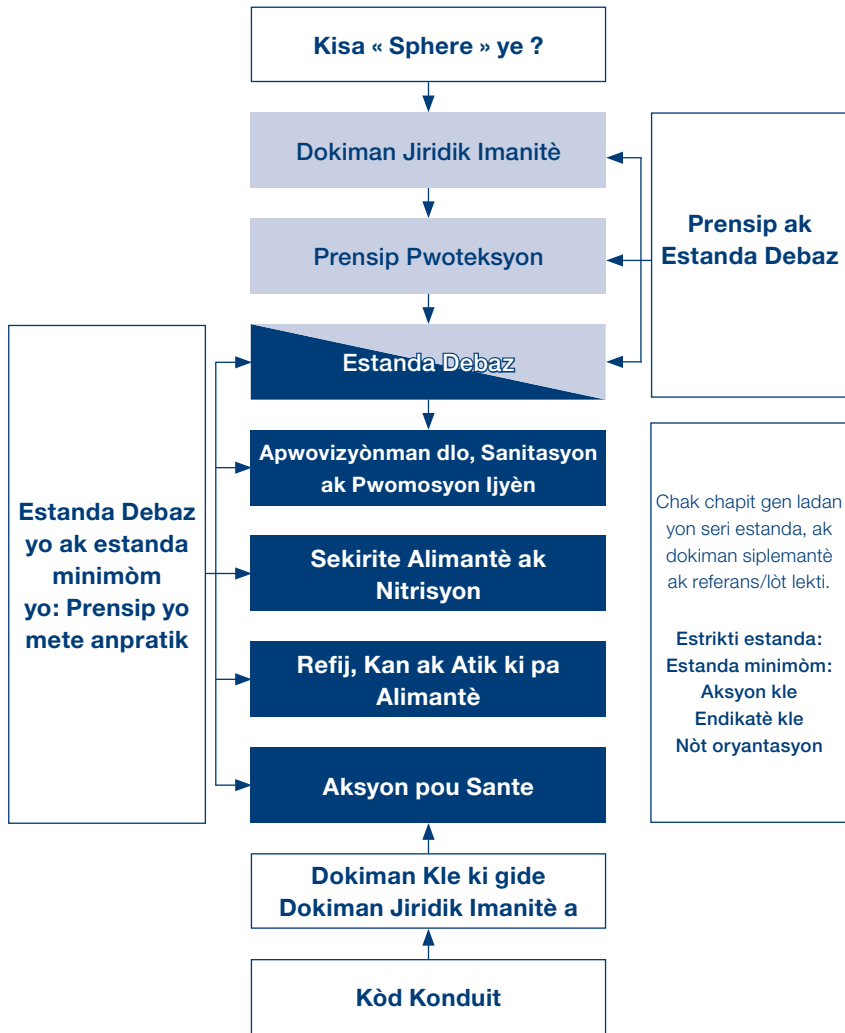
Kisa « Sphere » ye ?

Dokiman Jiridik Imanitè

Prensip Pwoteksyon

Estanda Debaz

Prensip ak Estanda Debaz

Estanda Debaz yo ak estanda minimòm yo: Prensip yo mete anpratik

Apwovizyònman dlo, Sanitasyon ak Pwomosyon Ijyèn

Sekirite Alimantè ak Nitrisyon

Refij, Kan ak Atik ki pa Alimantè

Aksyon pou Sante

Chak chapit gen ladan yon seri estanda, ak dokiman siplemantè ak referans/lòt lekti.

Estrikti estanda:
Estanda minimòm:
Aksyon kle
Endikatè kle
Nòt oryantasyon

Dokiman Kle ki gide Dokiman Jiridik Imanitè a

Kòd Konduit